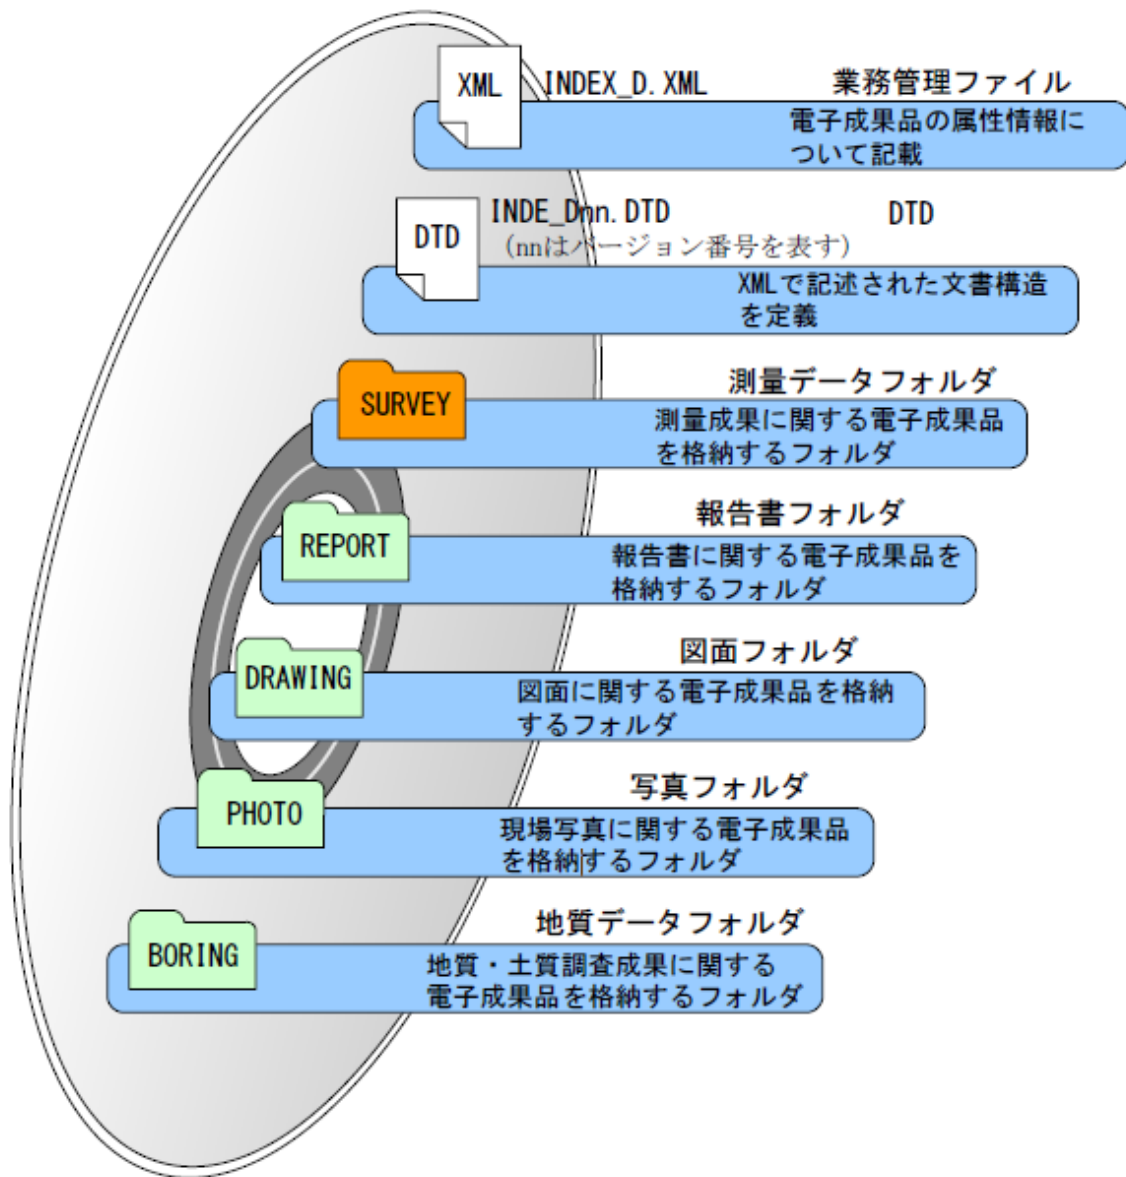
XML INDEX_D.XML 業務管理ファイル

電子成果品の属性情報について記載

DTD INDE_Dnn.DTD DTD

（nnはバージョン番号を表す）

XMLで記述された文書構造を定義

SURVEY 測量データフォルダ

測量成果に関する電子成果品を格納するフォルダ

REPORT 報告書フォルダ

報告書に関する電子成果品を格納するフォルダ

DRAWING 図面フォルダ

図面に関する電子成果品を格納するフォルダ

PHOTO 写真フォルダ

現場写真に関する電子成果品を格納するフォルダ

BORING 地質データフォルダ

地質・土質調査成果に関する電子成果品を格納するフォルダ